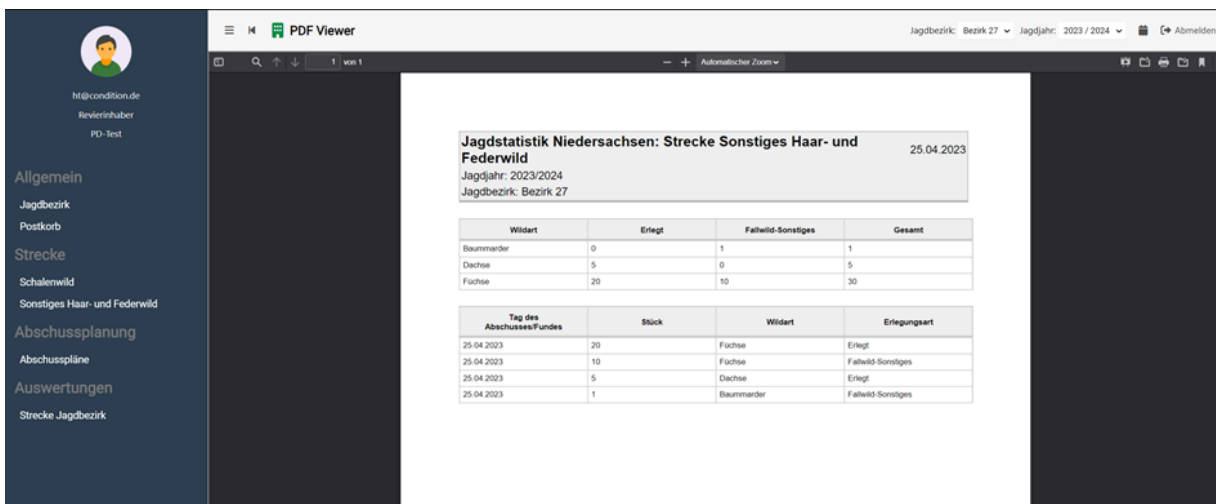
ht@condition.de
Revierinhaber
PD-Test

Allgemein
Jagdbezirk
Postkorb
Strecke
Schalenwild
Sonstiges Haar- und Federwild
Abschussplanung
Abschusspläne
Auswertungen
Strecke Jagdbezirk

PDF Viewer

Jagdbezirk: Bezirk 27 Jagdjahr: 2023 / 2024 Abmelden

1 von 1

Automatischer Zoom

Jagdstatistik Niedersachsen: Strecke Sonstiges Haar- und Federwild
Jagdjahr: 2023/2024
Jagdbezirk: Bezirk 27

25.04.2023

| Wildart | Erlegt | Fallwild-Sonstiges | Gesamt |
|---|---|---|---|
| Baummarder | 0 | 1 | 1 |
| Dachse | 5 | 0 | 5 |
| Füchse | 20 | 10 | 30 |

| Tag des Abschusses/Fundes | Stück | Wildart | Erlegungsart |
|---|---|---|---|
| 25.04.2023 | 20 | Füchse | Erlegt |
| 25.04.2023 | 10 | Füchse | Fallwild-Sonstiges |
| 25.04.2023 | 5 | Dachse | Erlegt |
| 25.04.2023 | 1 | Baummarder | Fallwild-Sonstiges |